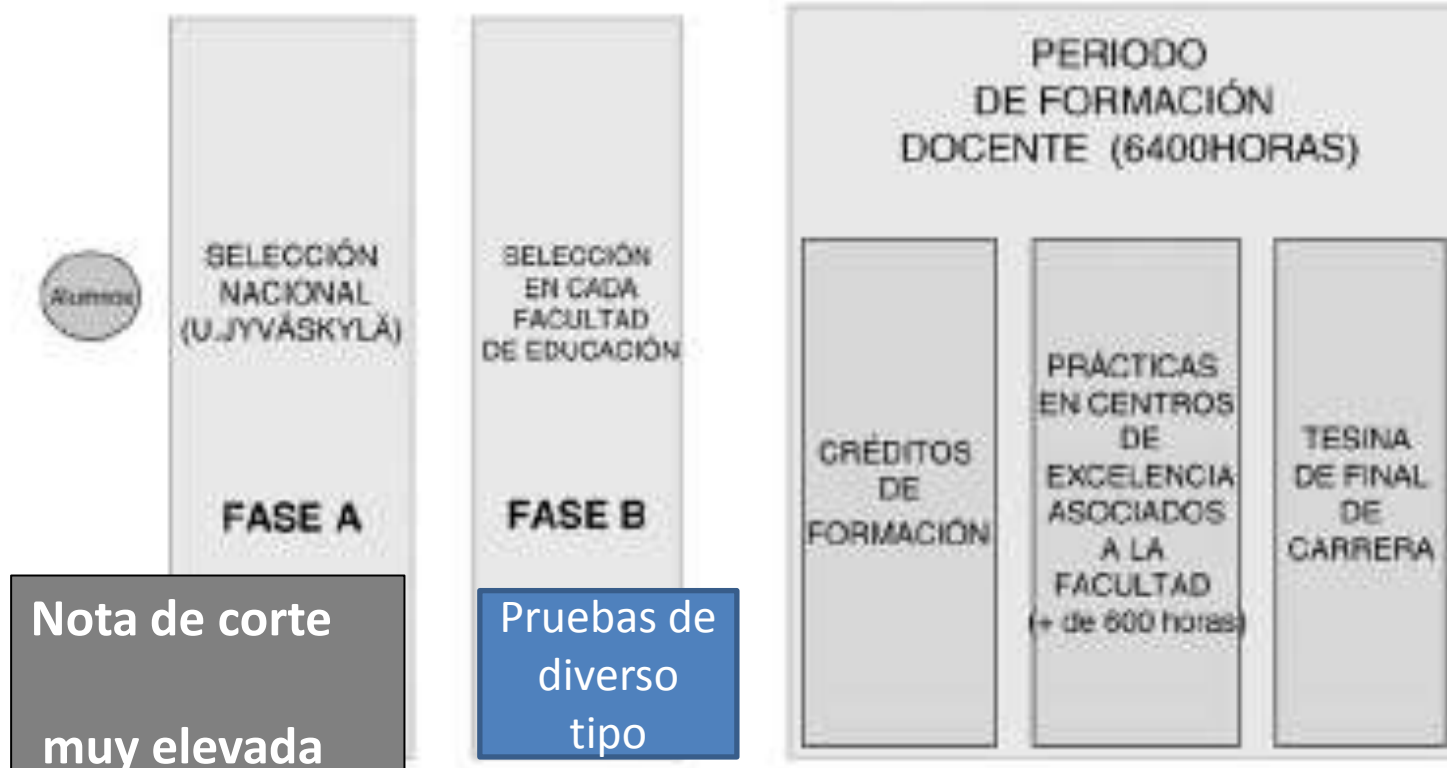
Alumnos

SELECCIÓN NACIONAL (U.JYVÄSKYLÄ)

FASE A

Nota de corte

muy elevada

SELECCIÓN EN CADA FACULTAD DE EDUCACIÓN

FASE B

Pruebas de diverso tipo

PERIODO DE FORMACIÓN DOCENTE (6400HORAS)

CRÉDITOS DE FORMACIÓN

PRÁCTICAS EN CENTROS DE EXCELENCIA ASOCIADOS A LA FACULTAD (+ de 600 horas)

TESINA DE FINAL DE CARRERA